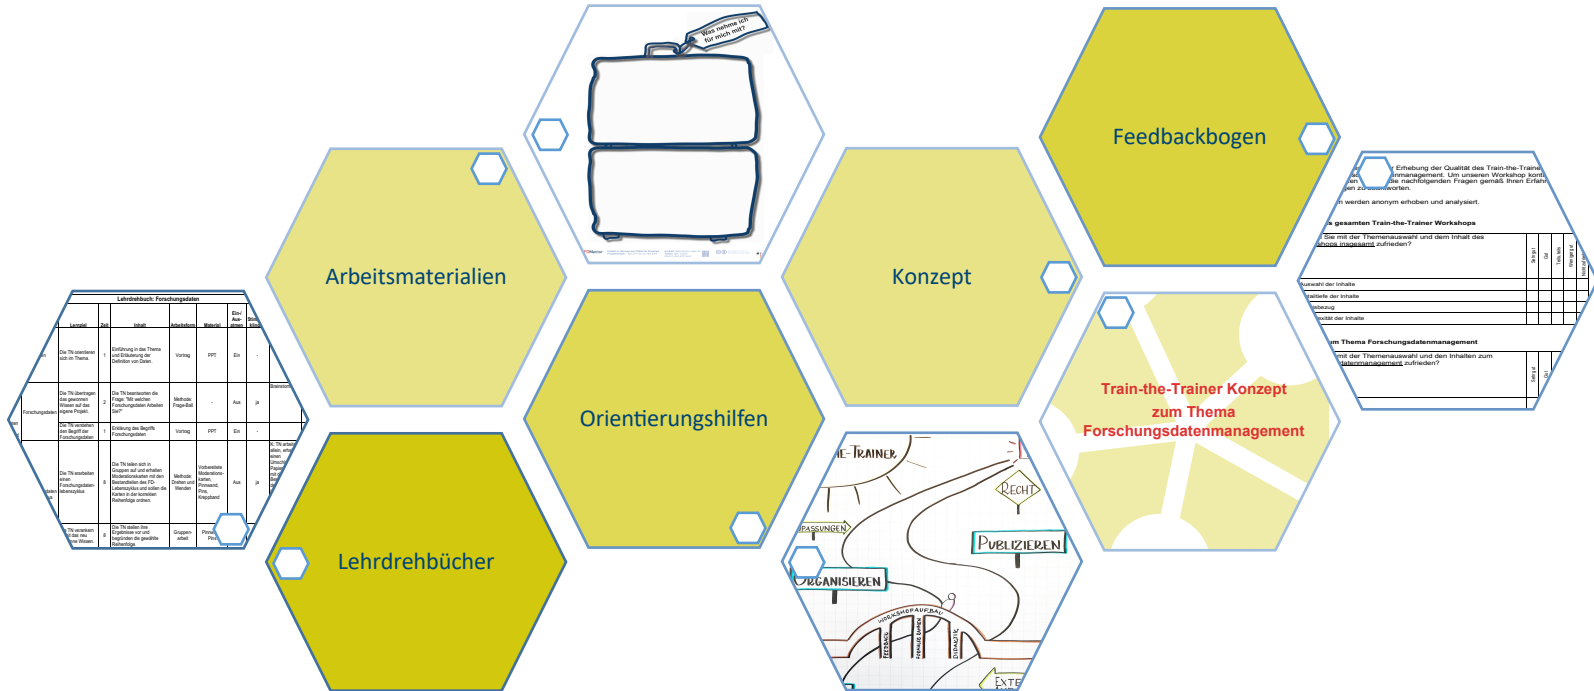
Was nehme ich für mich mit?

Feedbackbogen

Arbeitsmaterialien

Konzept

Orientierungshilfen

Lehrdrehbücher

Train-the-Trainer Konzept zum Thema Forschungsdatenmanagement

Lehrdrehbuch: Forschungsdaten

| Lernziel | Zeit | Inhalt | Arbeitsform | Material | Ein-/Aus-atmen | Stimmung |
|---|---|---|---|---|---|---|
| Die TN orientieren sich im Thema. | 1 | Einführung in das Thema und Erläuterung der Definition von Daten. | Vortrag | PPT | Ein | - |
| Die TN übertragen das gewonnen Wissen auf das eigene Projekt. | 2 | Die TN beantworten die Frage: "Mit welchen Forschungsdaten Arbeiten Sie?" | Methode: Frage-Ball | - | Aus | ja |
| Die TN verstehen den Begriff der Forschungsdaten | 1 | Erklärung des Begriffs Forschungsdaten | Vortrag | PPT | Ein | - |
| Die TN erarbeiten einen Forschungsdaten-lebenszyklus | 8 | Die TN teilen sich in Gruppen auf und erhalten Moderationskarten mit den Bestandteilen des FD-Lebenszyklus und sollen die Karten in der korrekten Reihenfolge ordnen. | Methode: Drehen und Wenden | Vorbereitete Moderations-karten, Pinnwand, Pins, Kreppband | Aus | ja |
| Die TN verankern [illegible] das neu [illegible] Wissen. | 8 | Die TN stellen ihre Ergebnisse vor und begründen die gewählte Reihenfolge. | Gruppen-arbeit | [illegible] | | |

Forschungsdaten

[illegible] Erhebung der Qualität des Train-the-Trainer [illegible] management. Um unseren Workshop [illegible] die nachfolgenden Fragen gemäß Ihren Erfahr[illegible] zu beantworten.

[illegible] werden anonym erhoben und analysiert.

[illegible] gesamten Train-the-Trainer Workshops

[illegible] Sie mit der Themenauswahl und dem Inhalt des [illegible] shops insgesamt zufrieden?

Auswahl der Inhalte
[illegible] tiefe der Inhalte
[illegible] bezug
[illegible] der Inhalte

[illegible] um Thema Forschungsdatenmanagement

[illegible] mit der Themenauswahl und den Inhalten zum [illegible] datenmanagement zufrieden?

-TRAINER
RECHT
PASSUNGEN
PUBLIZIEREN
ORGANISIEREN
WORKSHOPAUFBAU
FEEDBACK
FORMALER RAHMEN
DIDAKTIK
EXTE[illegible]